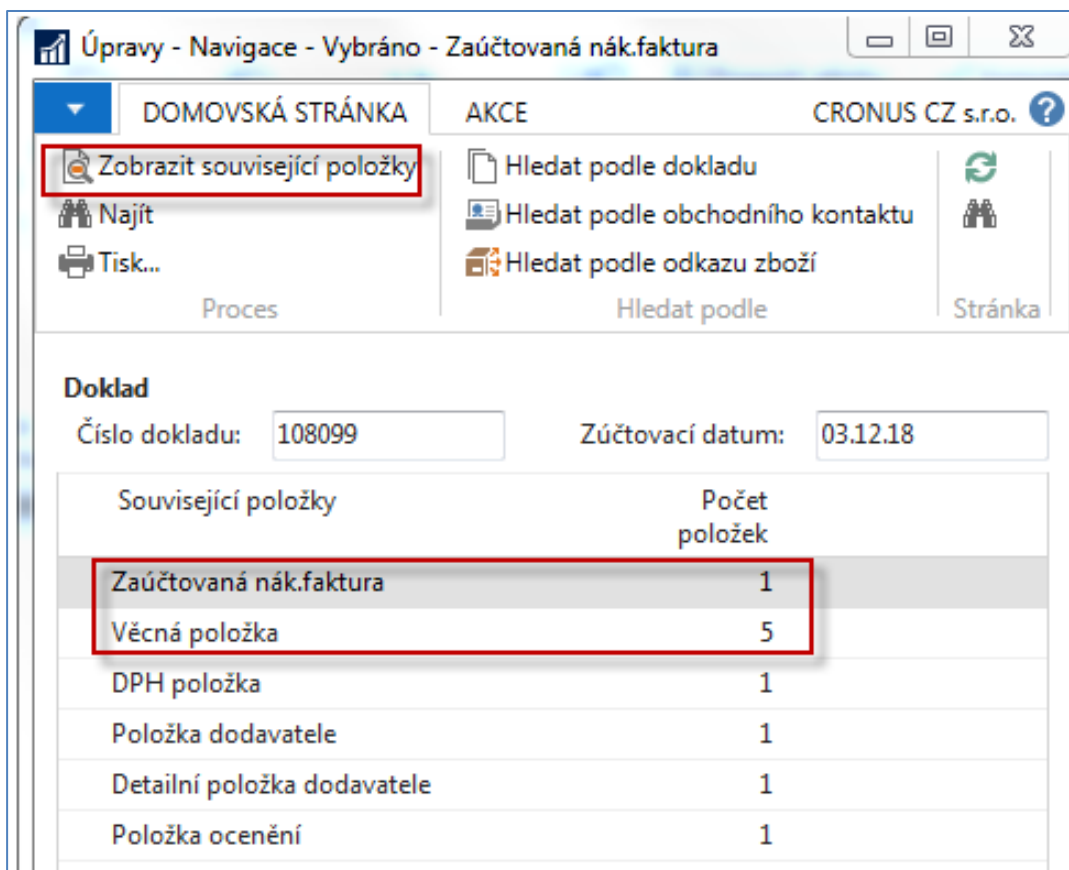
Úpravy - Navigace - Vybráno - Zaúčtovaná nák.faktura

DOMOVSKÁ STRÁNKA
AKCE
CRONUS CZ s.r.o.

Zobrazit související položky
Najít
Tisk...
Proces

Hledat podle dokladu
Hledat podle obchodního kontaktu
Hledat podle odkazu zboží
Hledat podle

Stránka

Doklad
Číslo dokladu: 108099
Zúčtovací datum: 03.12.18

| Související položky | Počet položek |
|---|---|
| Zaúčtovaná nák.faktura | 1 |
| Věcná položka | 5 |
| DPH položka | 1 |
| Položka dodavatele | 1 |
| Detailní položka dodavatele | 1 |
| Položka ocenění | 1 |